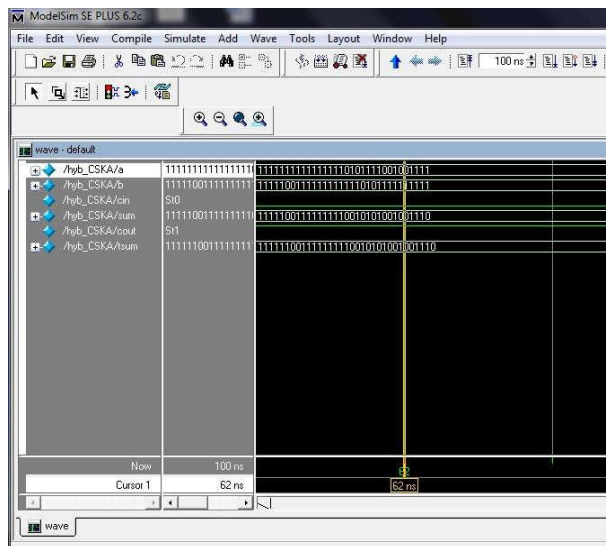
ModelSim SE PLUS 6.2c

File Edit View Compile Simulate Add Wave Tools Layout Window Help

100 ns

wave - default

/hyb_CSKA/a 1111111111111111 11111111111111101011110010001111
/hyb_CSKA/b 1111100111111111 11111001111111111101011111111111
/hyb_CSKA/cin St0
/hyb_CSKA/sum 1111100111111111 11111001111111110010101001001110
/hyb_CSKA/cout St1
/hyb_CSKA/tsum 1111110011111111 11111100111111110010101001001110

Now 100 ns
Cursor 1 62 ns

62
62 ns

wave